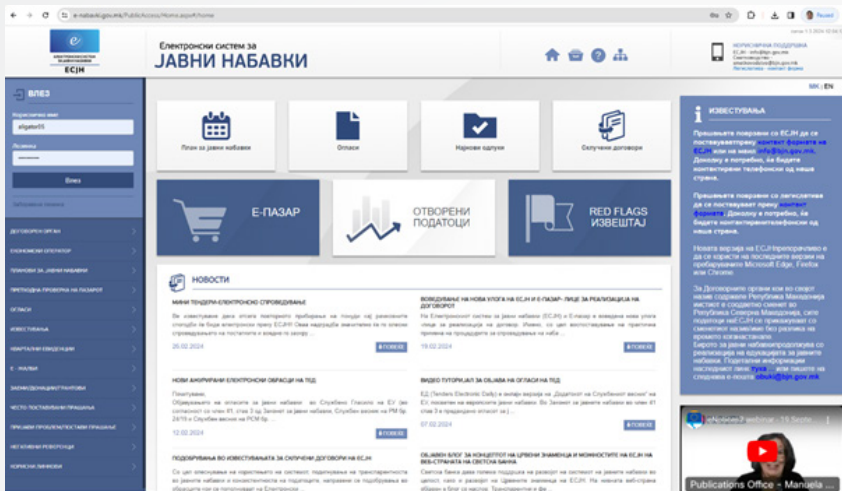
e-nabavki.gov.mk/PublicAccess/Home.aspx#/home

ЕСЈН

Електронски систем за
ЈАВНИ НАБАВКИ

КОРИСНИЧКА ПОДДРШКА

MK | EN

ВЛЕЗ

Корисничко име:
afgator05

Лозинка:

Влез

ДОГОВОРЕН ОРГАН
ЕКОНОМСКИ ОПЕРАТОР
ПЛАНОВИ ЗА ЈАВНИ НАБАВКИ
ПРЕТХОДНА ПРОВЕРКА НА ПАЗАРОТ
ОГЛАСИ
ИЗВЕСТУВАЊА
КВАРТАЛНИ ЕВИДЕНЦИИ
Е - ЖАЛБИ
ЗАПИСИ/ДОКУМЕНТИ
ЧЕСТО ПОСТАВУВАНИ ПРАШАЊА
ПРАШАЊА ПРОБЛЕМАТИСКИ ПРАШАЊА
НЕГАТИВНИ РЕФЕРЕНЦИ
КОРИСНИ ЛИНКОВИ

План за јавни набавки
Огласи
Нарачки одлуки
Склучени договори

Е-ПАЗАР
ОТВОРЕНИ ПОДАТОЦИ
RED FLAGS ИЗВЕШТАЈ

НОВОСТИ

МИНИ ТЕНДЕРИ-ЕЛЕКТРОНСКО СПРОВЕДУВАЊЕ
26.02.2024
ПОВЕЌЕ

ВОВЕДУВАЊЕ НА НОВА УЛОГА НА ЕСЈН И Е-ПАЗАР- ЛИЦЕ ЗА РЕАЛИЗАЦИЈА НА ДОГОВОРОТ
19.02.2024
ПОВЕЌЕ

НОВИ АЖУРИРАНИ ЕЛЕКТРОНСКИ ОБРАСЦИ НА ТЕД
12.02.2024
ПОВЕЌЕ

ВИДЕО ТУТОРИЈАЛ ЗА ОБЈАВА НА ОГЛАСИ НА ТЕД
07.02.2024
ПОВЕЌЕ

ПОДОБРУВАЊА ВО ИЗВЕСТУВАЊАТА ЗА СКЛУЧЕНИ ДОГОВОРИ НА ЕСЈН

ОБЈАВЕН БЛОГ ЗА КОНЦЕПТОТ НА ЦРВЕНИ ЗНАМЕНЦА И МОЖНОСТИТЕ НА ЕСЈН ВО ВЕБ-СТРАНАТА НА СВЕТСКА БАНКА

ИЗВЕСТУВАЊА

Новата верзија на ЕСЈН препорачливо е да се користи на последните верзии на пребарувачите Microsoft Edge, Firefox или Chrome.

Publications Office - Manuela ...